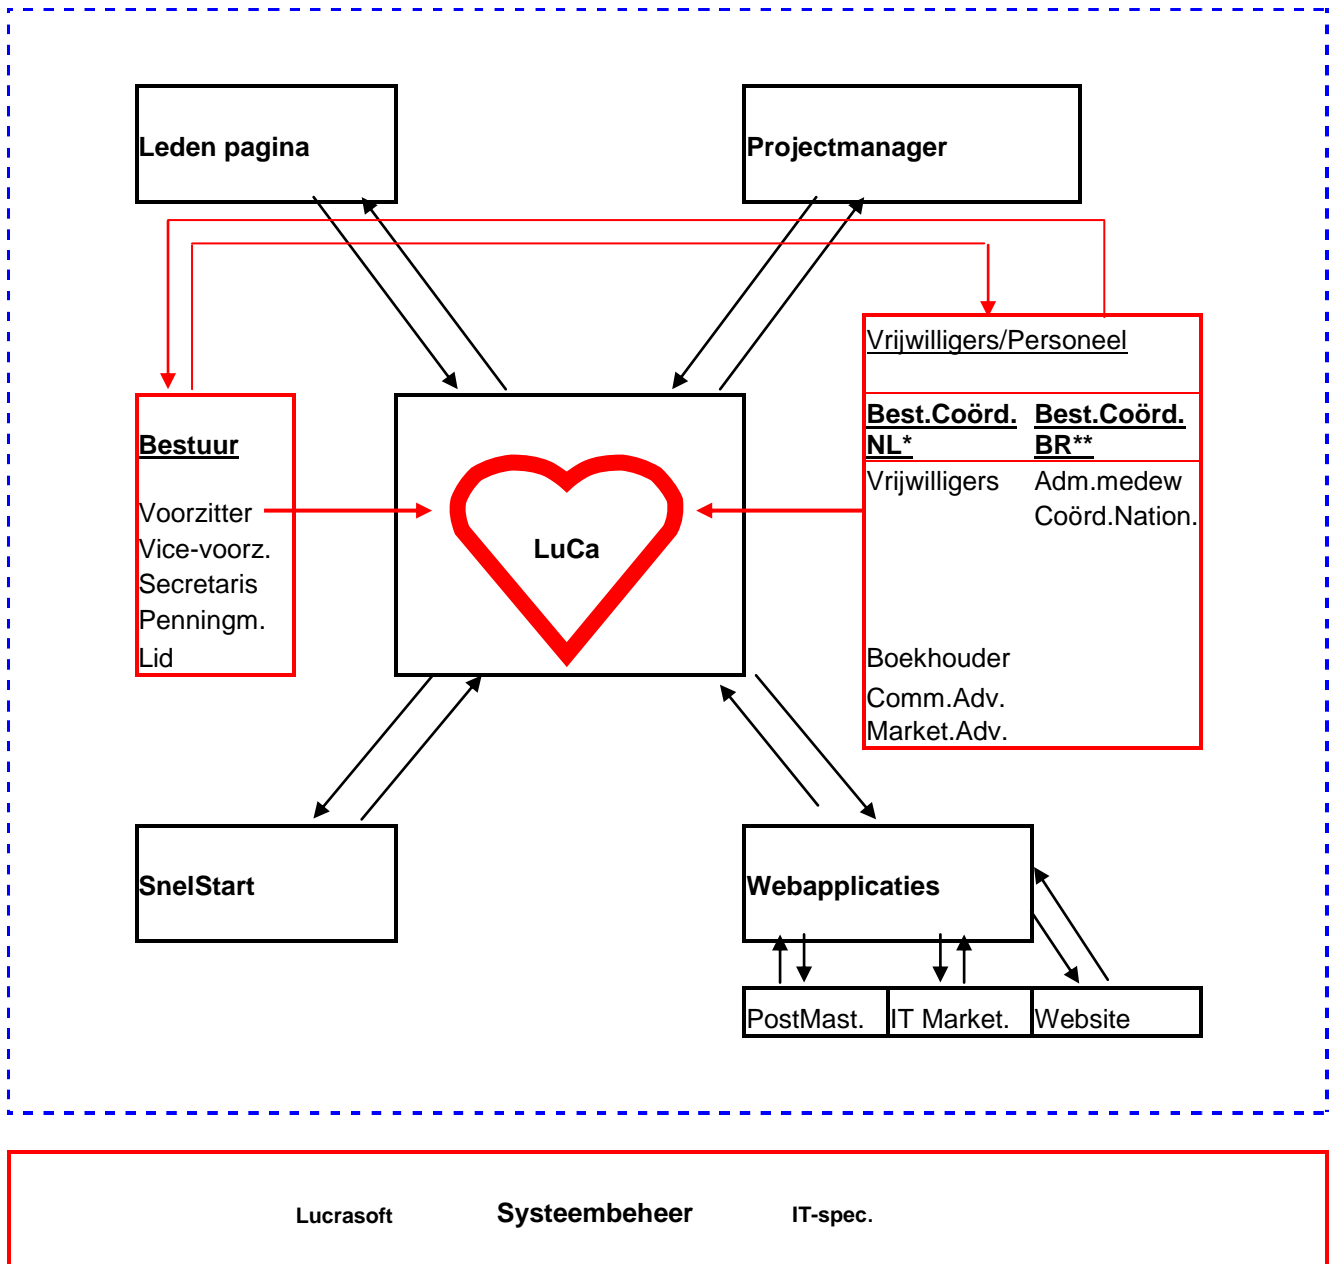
Leden pagina

Projectmanager

Vrijwilligers/Personeel

| Best.Coörd. NL* | Best.Coörd. BR** |
|---|---|
| Vrijwilligers | Adm.medew Coörd.Nation. |
| Boekhouder Comm.Adv. Market.Adv. | |

Bestuur

Voorzitter
Vice-voorz.
Secretaris
Penningm.
Lid

LuCa

SnelStart

Webapplicaties

PostMast.
IT Market.
Website

Lucrasoft
Systeembeheer
IT-spec.